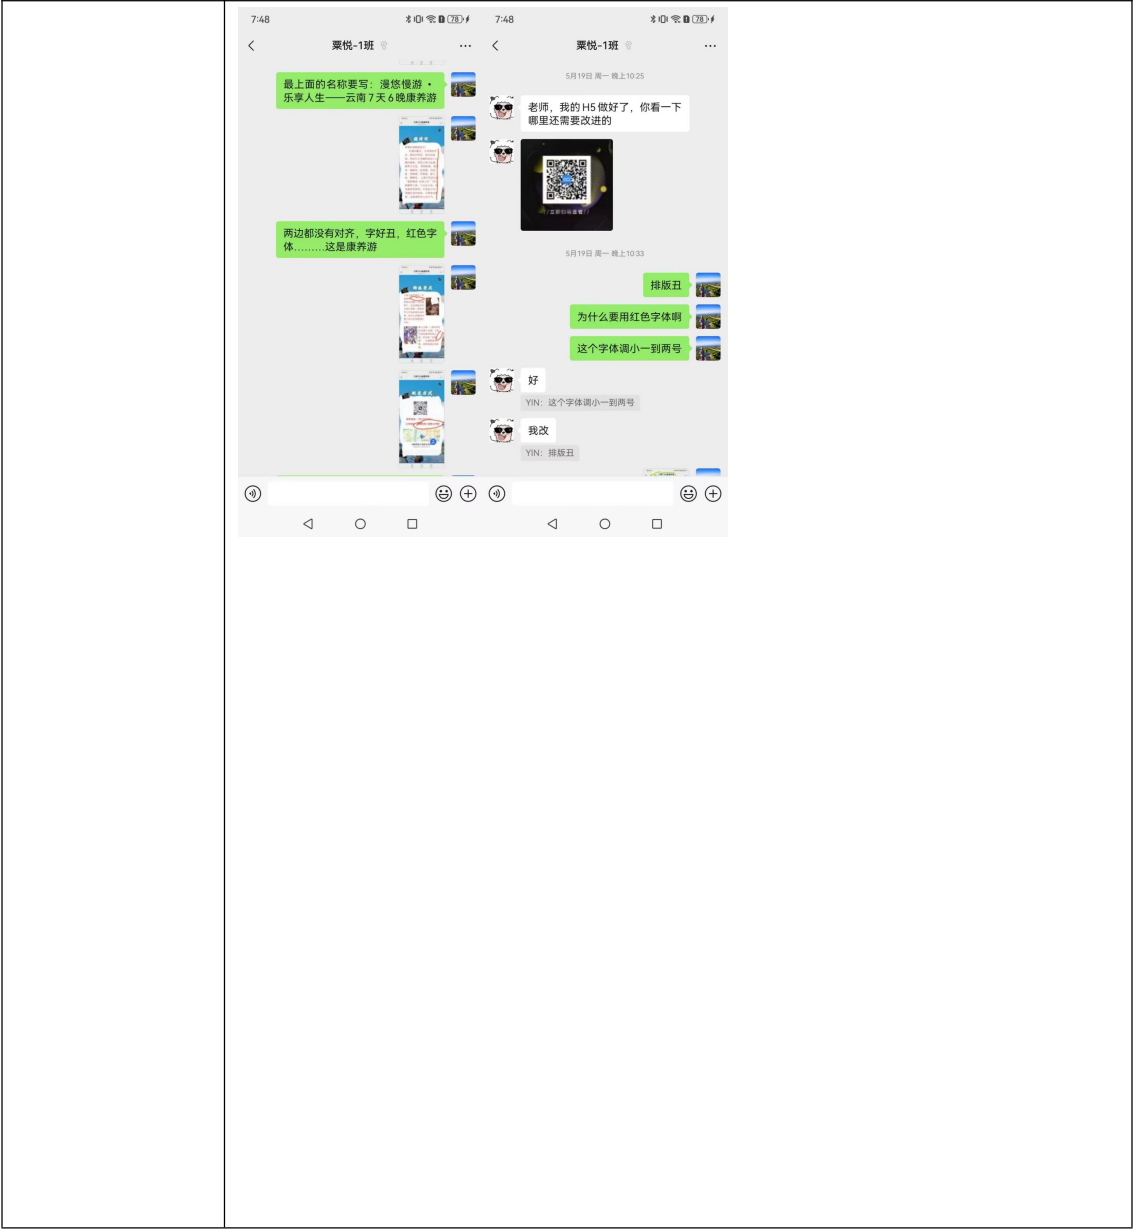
7:48

栗悦-1班

最上面的名称要写：漫悠慢游 • 乐享人生——云南 7 天 6 晚康养游

两边都没有对齐，字好丑，红色字体………这是康养游

7:48

栗悦-1班

5月19日 周一 晚上10:25

老师，我的 H5 做好了，你看一下哪里还需要改进的

5月19日 周一 晚上10:33

排版丑

为什么要用红色字体啊

这个字体调小一到两号

好

YIN：这个字体调小一到两号

我改

YIN：排版丑